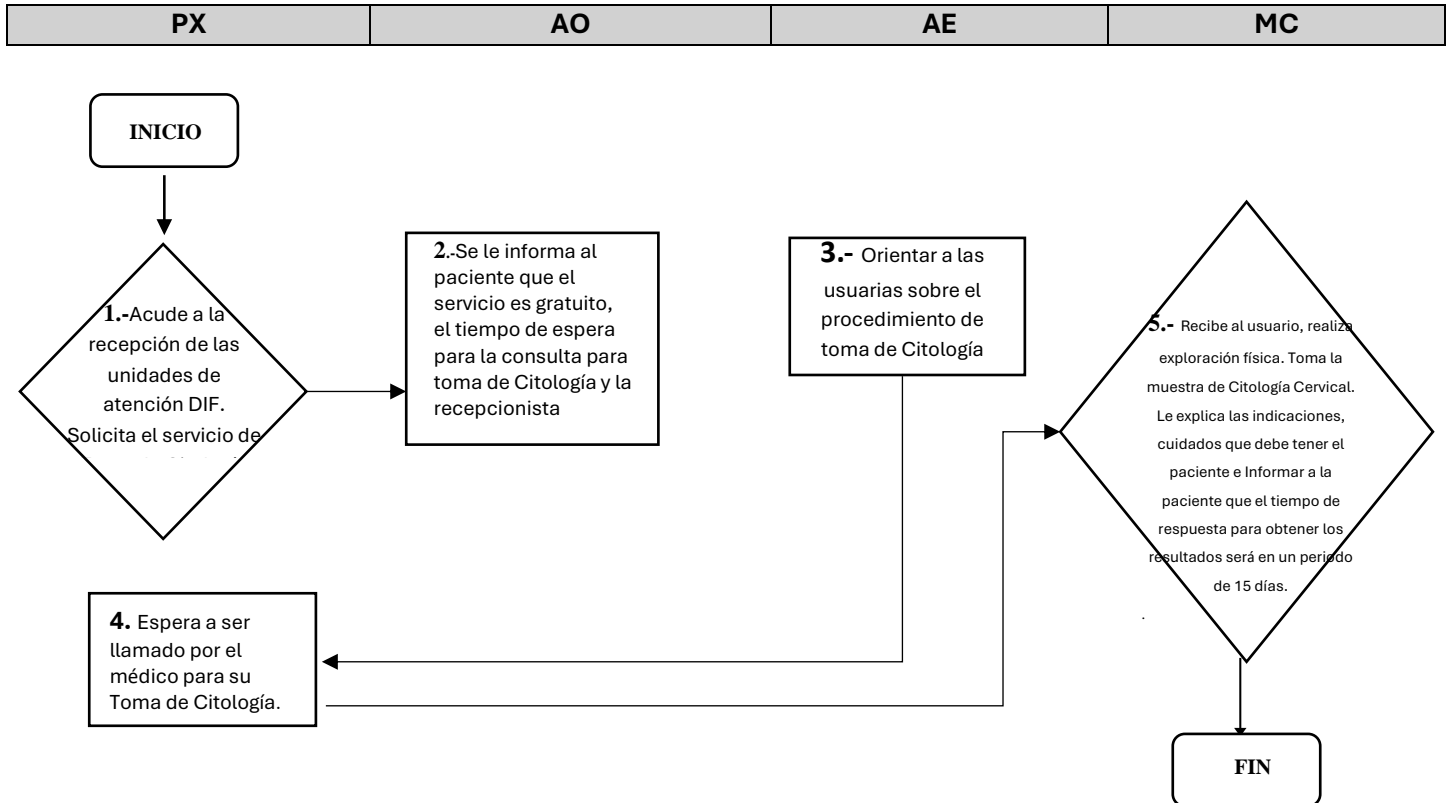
| PX | AO | AE | MC |
|---|---|---|---|

INICIO

1.-Acude a la recepción de las unidades de atención DIF. Solicita el servicio de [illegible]

2.-Se le informa al paciente que el servicio es gratuito, el tiempo de espera para la consulta para toma de Citología y la recepcionista

3.- Orientar a las usuarias sobre el procedimiento de toma de Citología

5.- Recibe al usuario, realiza exploración física. Toma la muestra de Citología Cervical. Le explica las indicaciones, cuidados que debe tener el paciente e Informar a la paciente que el tiempo de respuesta para obtener los resultados será en un periodo de 15 días.

4. Espera a ser llamado por el médico para su Toma de Citología.

FIN